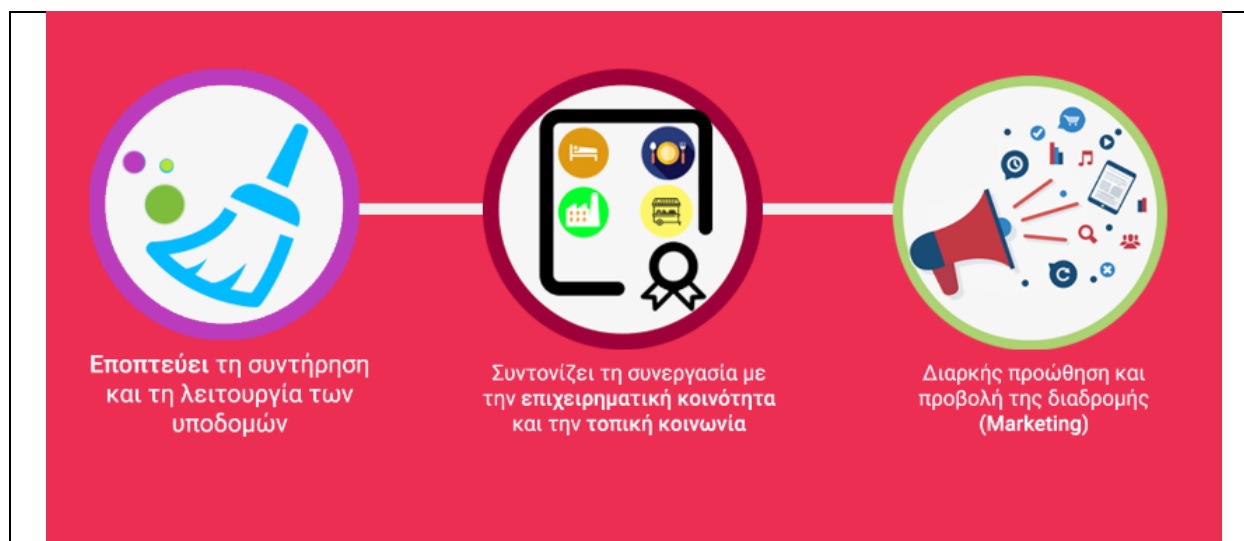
**Εποπτεύει** τη συντήρηση και τη λειτουργία των υποδομών

Συντονίζει τη συνεργασία με την **επιχειρηματική κοινότητα** και την **τοπική κοινωνία**

Διαρκής προώθηση και προβολή της διαδρομής **(Marketing)**